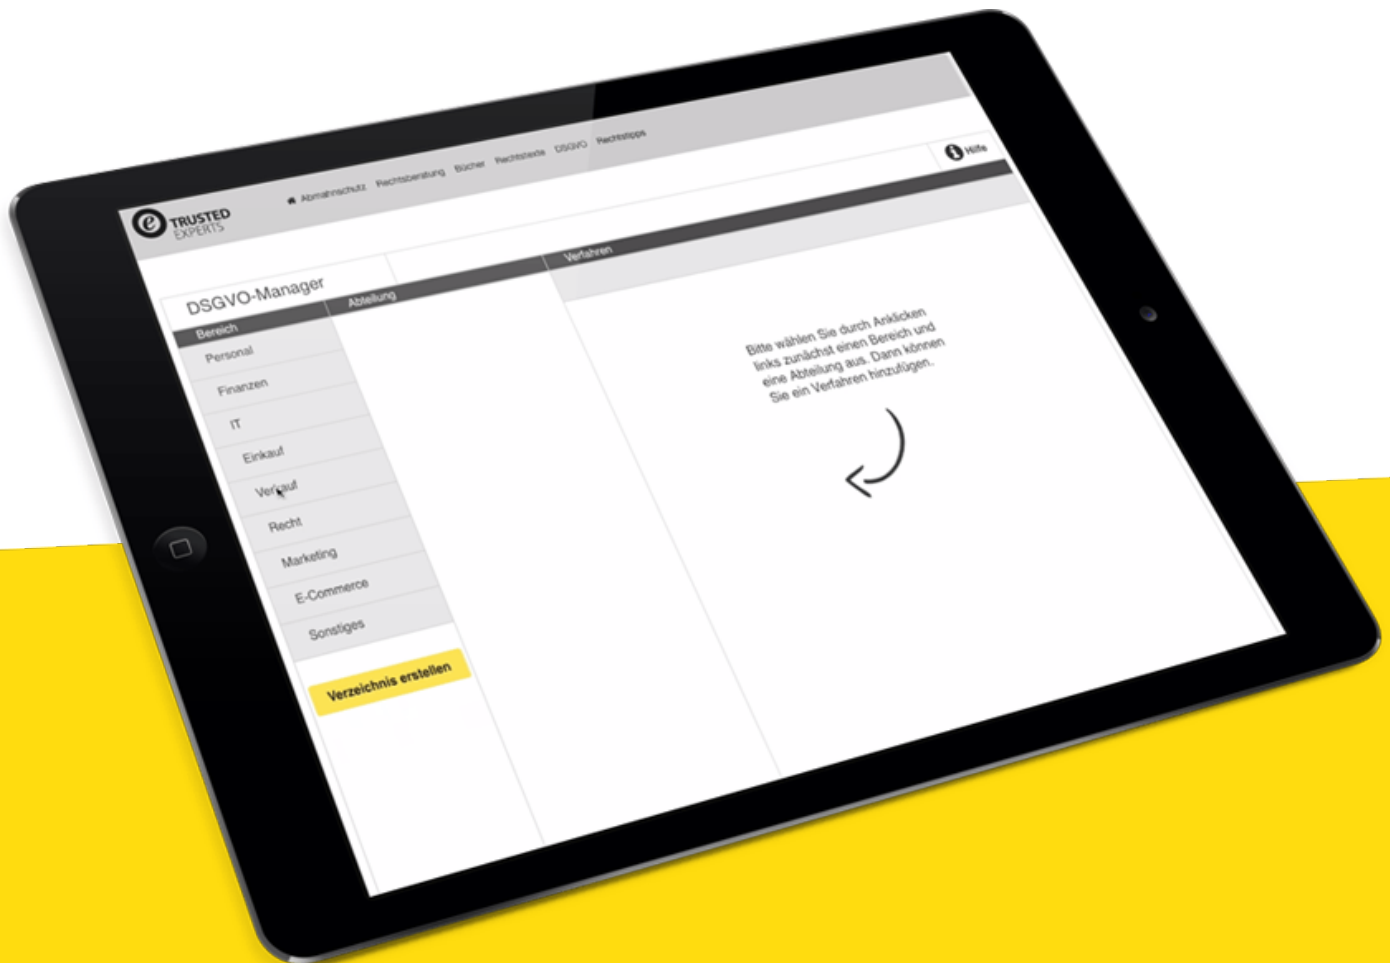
e TRUSTED EXPERTS

Abmahnschutz Rechtsberatung Bücher Rechtstexte DSGVO Rechtstipps

Hilfe

DSGVO-Manager

Bereich

Abteilung

Verfahren

Personal

Finanzen

IT

Einkauf

Verkauf

Recht

Marketing

E-Commerce

Sonstiges

Verzeichnis erstellen

Bitte wählen Sie durch Anklicken links zunächst einen Bereich und eine Abteilung aus. Dann können Sie ein Verfahren hinzufügen.